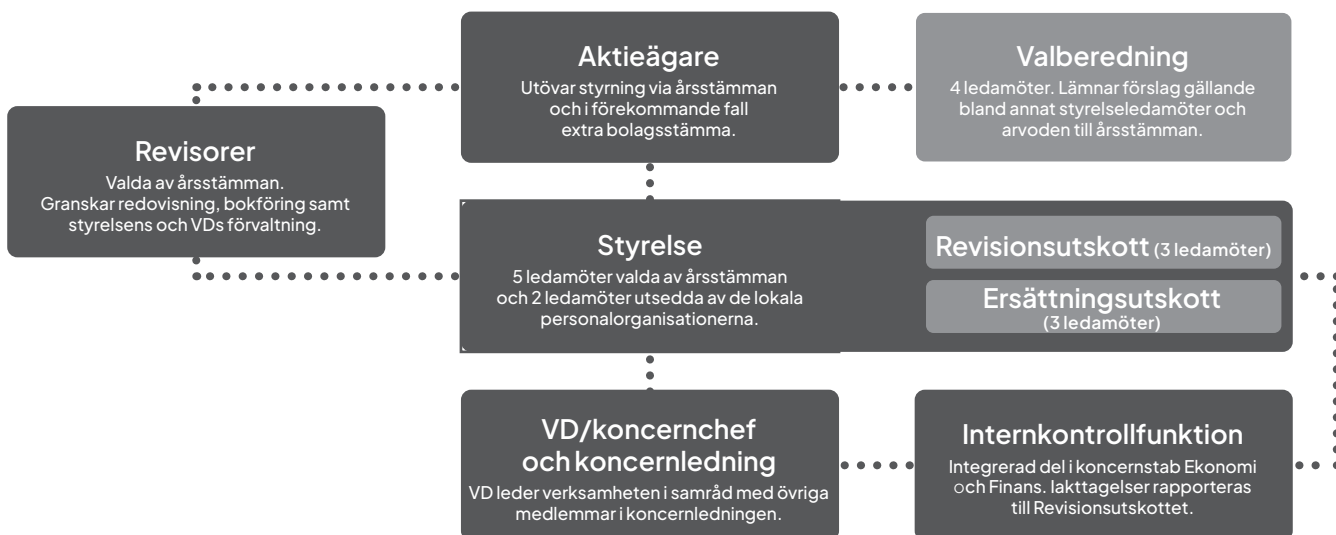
Aktieägare
Utövar styrning via årsstämman och i förekommande fall extra bolagsstämma.

Valberedning
4 ledamöter. Lämnar förslag gällande bland annat styrelseledamöter och arvoden till årsstämman.

Revisorer
Valda av årsstämman. Granskar redovisning, bokföring samt styrelsens och VDs förvaltning.

Styrelse
5 ledamöter valda av årsstämman och 2 ledamöter utsedda av de lokala personalorganisationerna.

Revisionsutskott (3 ledamöter)

Ersättningsutskott (3 ledamöter)

VD/koncernchef och koncernledning
VD leder verksamheten i samråd med övriga medlemmar i koncernledningen.

Internkontrollfunktion
Integrerad del i koncernstab Ekonomi och Finans. Iakttagelser rapporteras till Revisionsutskottet.